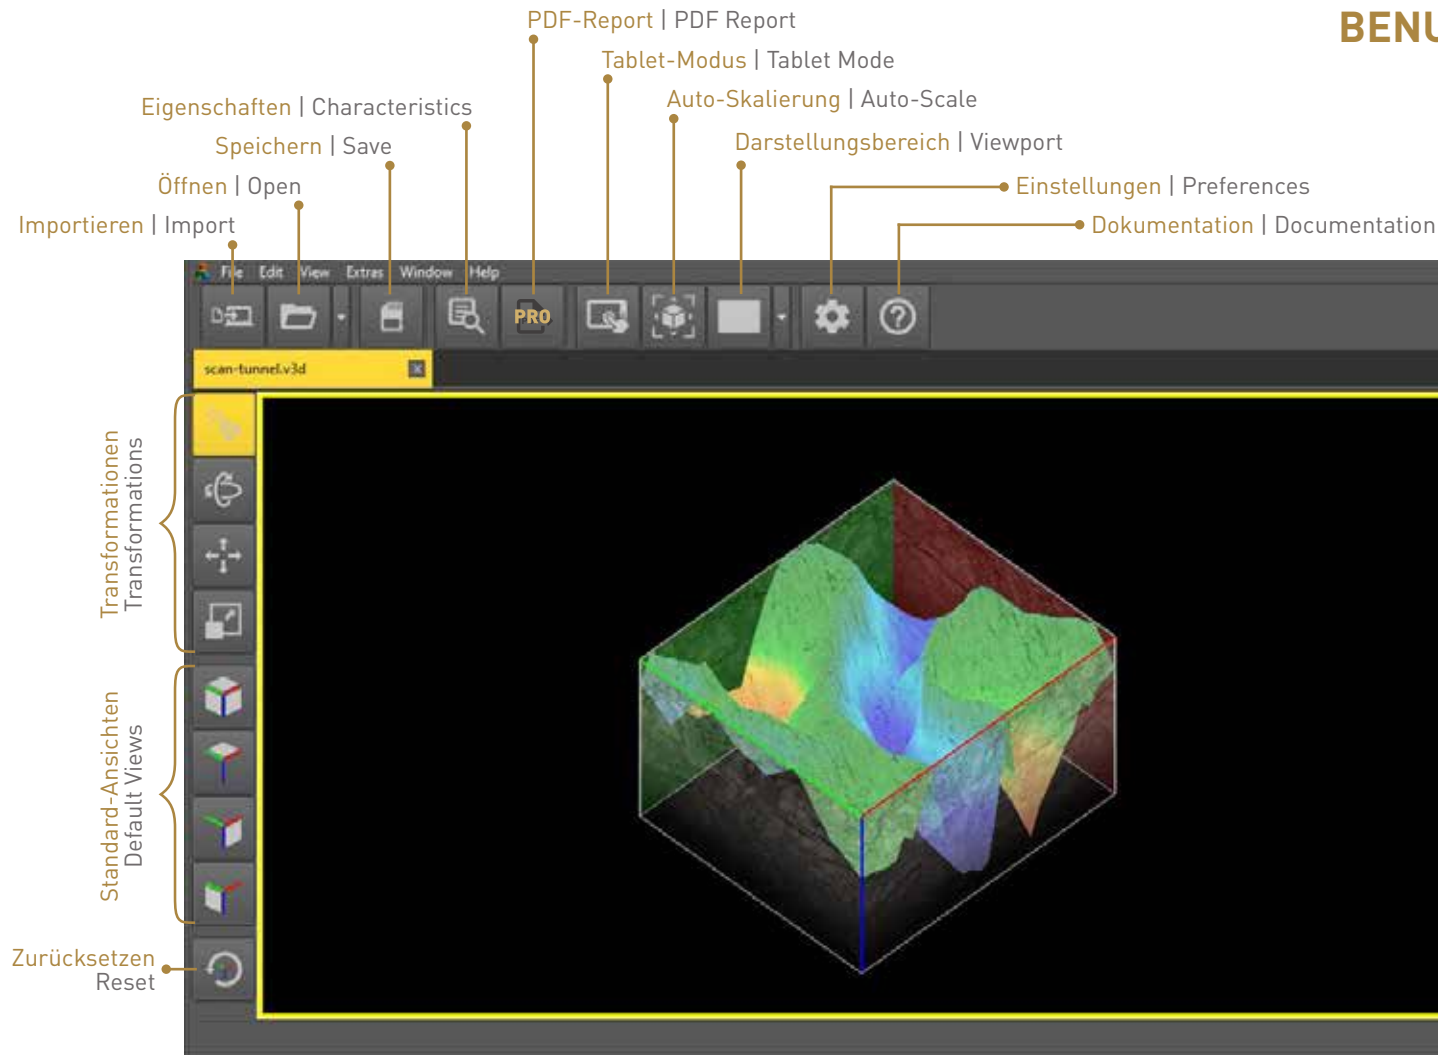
BENU

PDF-Report | PDF Report

Tablet-Modus | Tablet Mode

Auto-Skalierung | Auto-Scale

Darstellungsbereich | Viewport

Eigenschaften | Characteristics

Speichern | Save

Öffnen | Open

Importieren | Import

Einstellungen | Preferences

Dokumentation | Documentation

File Edit View Extras Window Help

PRO

scan-tunnel.v3d

Transformationen
Transformations

Standard-Ansichten
Default Views

Zurücksetzen
Reset